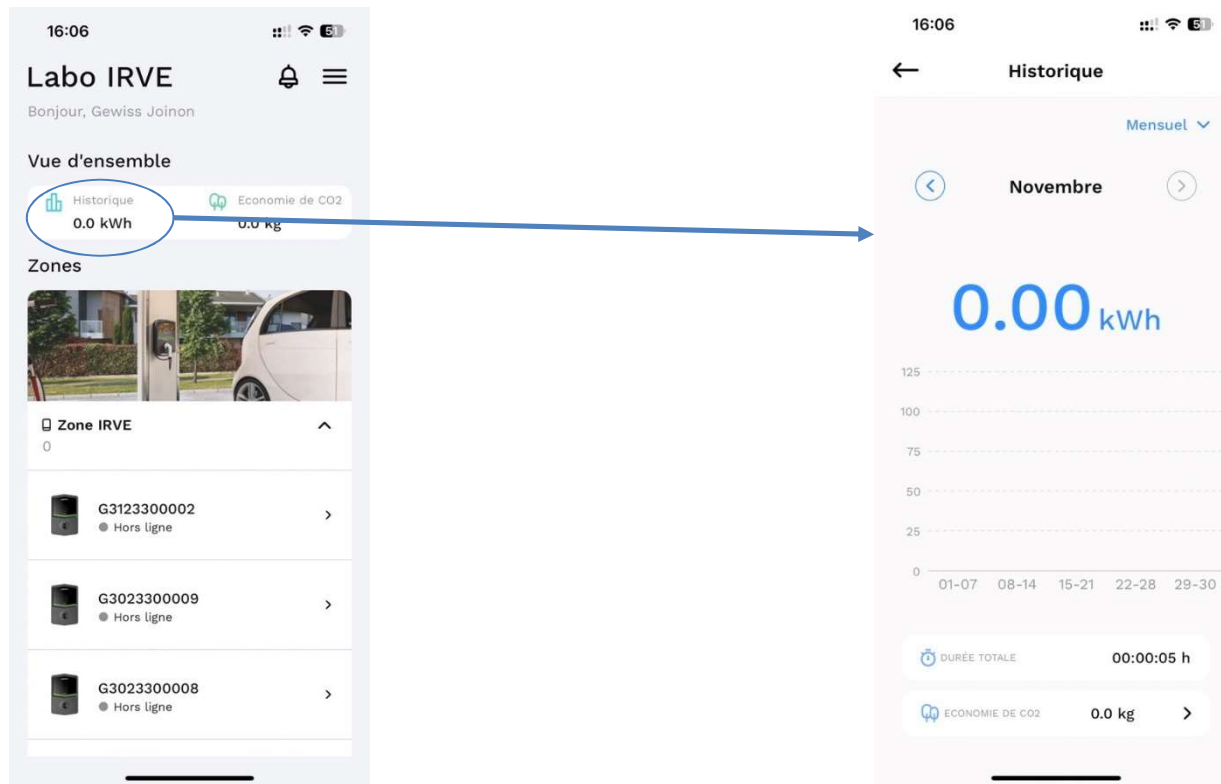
16:06

Labo IRVE

Bonjour, Gewiss Joinon

Vue d'ensemble

Historique
0.0 kWh

Economie de CO2
0.0 kg

Zones

Zone IRVE
0

G3123300002
Hors ligne

G3023300009
Hors ligne

G3023300008
Hors ligne

16:06

Historique

Mensuel

Novembre

0.00 kWh

125
100
75
50
25
0
01-07 08-14 15-21 22-28 29-30

DURÉE TOTALE 00:00:05 h

ECONOMIE DE CO2 0.0 kg